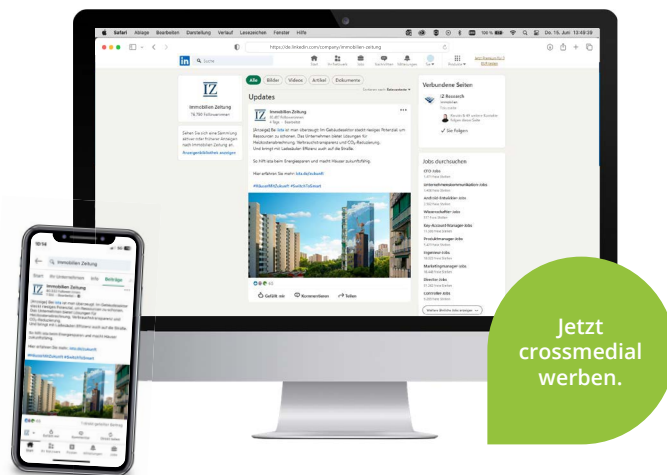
Safari Ablage Bearbeiten Darstellung Verlauf Lesezeichen Fenster Hilfe

Do. 15. Jun 13:48:39

https://de.linkedin.com/company/immobilien-zeitung

Suche

Start Mein Netzwerk Jobs Nachrichten Mitteilungen Sie Produkte

IZ

Immobilien Zeitung

Sehen Sie sich eine Sammlung aktiver oder früherer Anzeigen nach Immobilien Zeitung an.

Anzeigenbibliothek anzeigen

Alle Bilder Videos Artikel Dokumente

Updates

Immobilien Zeitung

[Anzeige] Es lohnt sich, mit dem Überstieg in die Gebäudesektor stadt-niedrige Ressourcen zu schonen. Das Unternehmen bietet Lösungen für Heizkostenabrechnung, Verbrauchstransparenz und $CO_2$-Reduzierung. Und bringt mit Ladesäulen Effizienz auch auf die Straße.

So hilft ista beim Energiesparen und macht Häuser zukunftsfähig.

Mehr erfahren Sie mehr: ista.de/zukunft

#AboutMIAZukunft #SwitchToSmart

Gefällt mir Kommentieren Teilen

Verbundene Seiten

IZ Research

Immobilien

+ Folgen

Jobs durchsuchen

CFO Jobs
Unternehmenskommunikation Jobs
Android-Entwickler Jobs
Wissenschaftler Jobs
Key-Account-Manager Jobs
Produktmanager Jobs
Ingenieur Jobs
Marketingmanager Jobs
Director Jobs
Controller Jobs

Weitere LinkedIn Jobs anzeigen

Immobilien Zeitung

Start Ihr Unternehmen Info Beiträge

#AboutMIAZukunft #SwitchToSmart

Jetzt crossmedial werben.